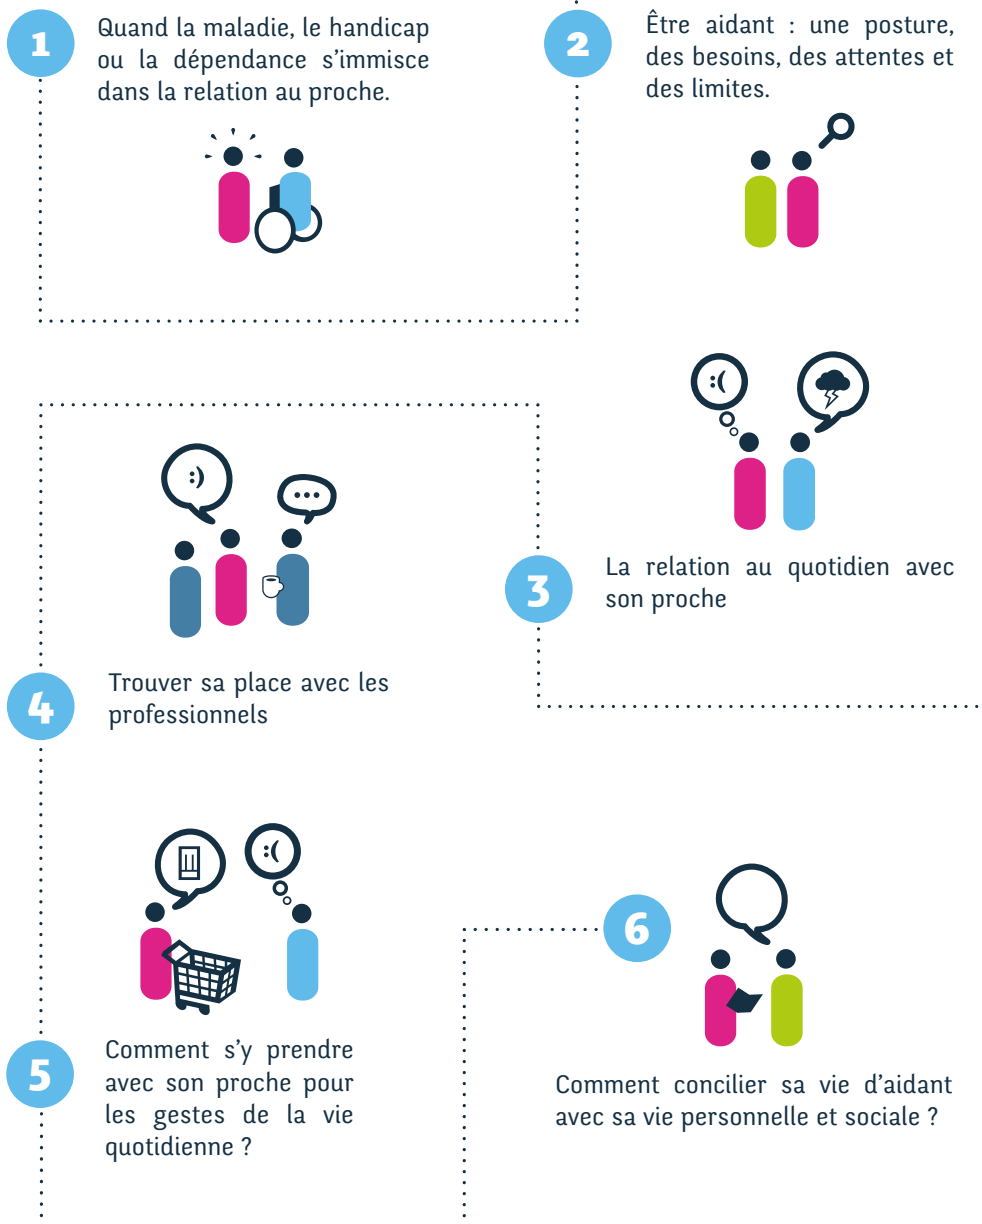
1

Quand la maladie, le handicap ou la dépendance s’immisce dans la relation au proche.

2

Être aidant : une posture, des besoins, des attentes et des limites.

:(

:)

...

3

La relation au quotidien avec son proche

4

Trouver sa place avec les professionnels

:(

6

5

Comment s’y prendre avec son proche pour les gestes de la vie quotidienne ?

Comment concilier sa vie d’aidant avec sa vie personnelle et sociale ?